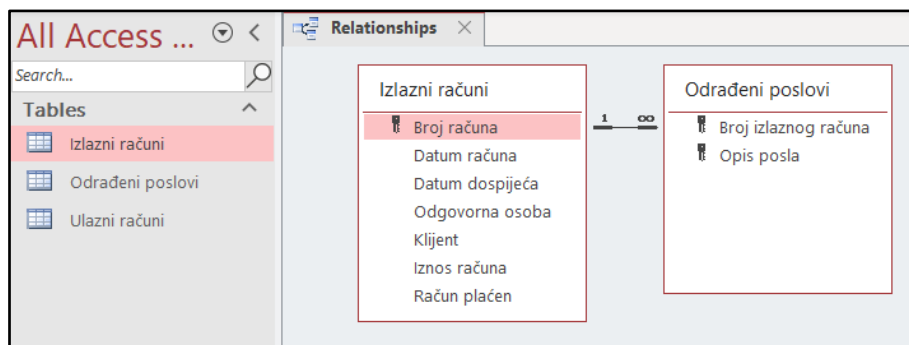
All Access ...

Search...

Tables

Izlazni računi

Odrađeni poslovi

Ulazni računi

Relationships

Izlazni računi

Broj računa

Datum računa

Datum dospijeća

Odgovorna osoba

Klijent

Iznos računa

Račun plaćen

1

∞

Odrađeni poslovi

Broj izlaznog računa

Opis posla